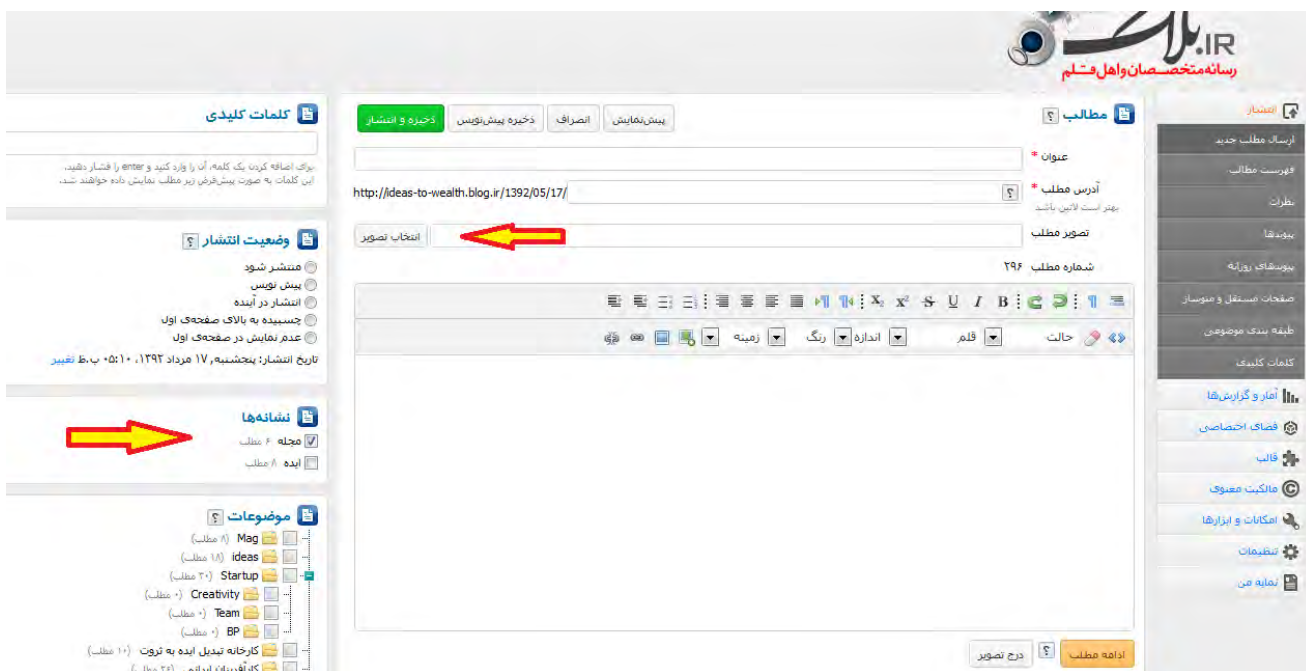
.IR
رسانه متخصصان و اهل قلم

انتشار
ارسال مطلب جدید
فهرست مطالب
نظرات
پیوندها
پیوندهای روزانه
صفحات مستقل و منوساز
طبقه بندی موضوعی
کلمات کلیدی
آمار و گزارش‌ها
فضای اختصاصی
قالب
مالکیت معنوی
امکانات و ابزارها
تنظیمات
نمایه من

مطالب ؟
پیش‌نمایش انصراف ذخیره پیش‌نویس ذخیره و انتشار
عنوان *
آدرس مطلب * ؟ http://ideas-to-wealth.blog.ir/1392/05/17/
بهتر است لاتین باشد
تصویر مطلب انتخاب تصویر
شماره مطلب ۲۹۶
حالت قلم اندازه رنگ زمینه
ادامه مطلب ؟ درج تصویر

کلمات کلیدی
برای اضافه کردن یک کلمه، آن را وارد کنید و enter را فشار دهید.
این کلمات به صورت پیش‌فرض زیر مطلب نمایش داده خواهند شد.

وضعیت انتشار ؟
منتشر شود
پیش نویس
انتشار در آینده
چسبیده به بالای صفحه‌ی اول
عدم نمایش در صفحه‌ی اول
تاریخ انتشار: پنجشنبه, ۱۷ مرداد ۱۳۹۲، ۰۵:۱۰ ب.ظ تغییر

نشانه‌ها
مجله ۶ مطلب
ایده ۸ مطلب

موضوعات ؟
Mag (۸ مطلب)
ideas (۱۸ مطلب)
Startup (۳۰ مطلب)
Creativity (۰ مطلب)
Team (۰ مطلب)
BP (۰ مطلب)
کارخانه تبدیل ایده به ثروت (۱۰ مطلب)
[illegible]